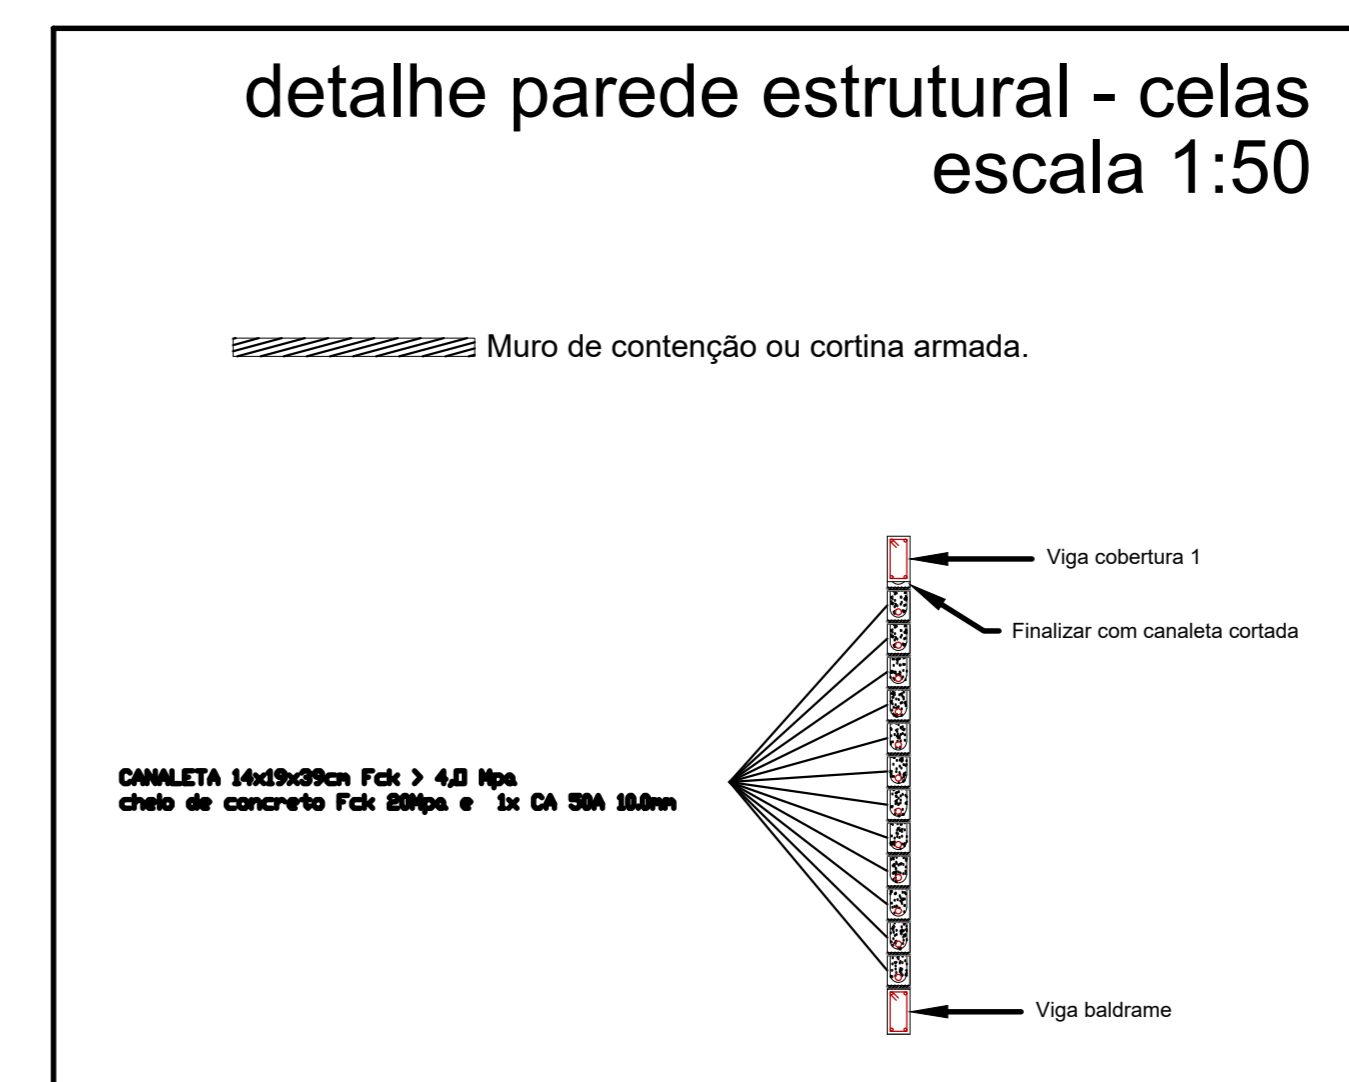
detalhe parede estrutural - celas
escala 1:50

Muro de contenção ou cortina armada.

Viga cobertura 1

Finalizar com canaleta cortada

CANALETA 14x19x39cm Fck > 4,0 Mpa
cheio de concreto Fck 20Mpa e 1x CA 50A 10.0mm

Viga baldrame